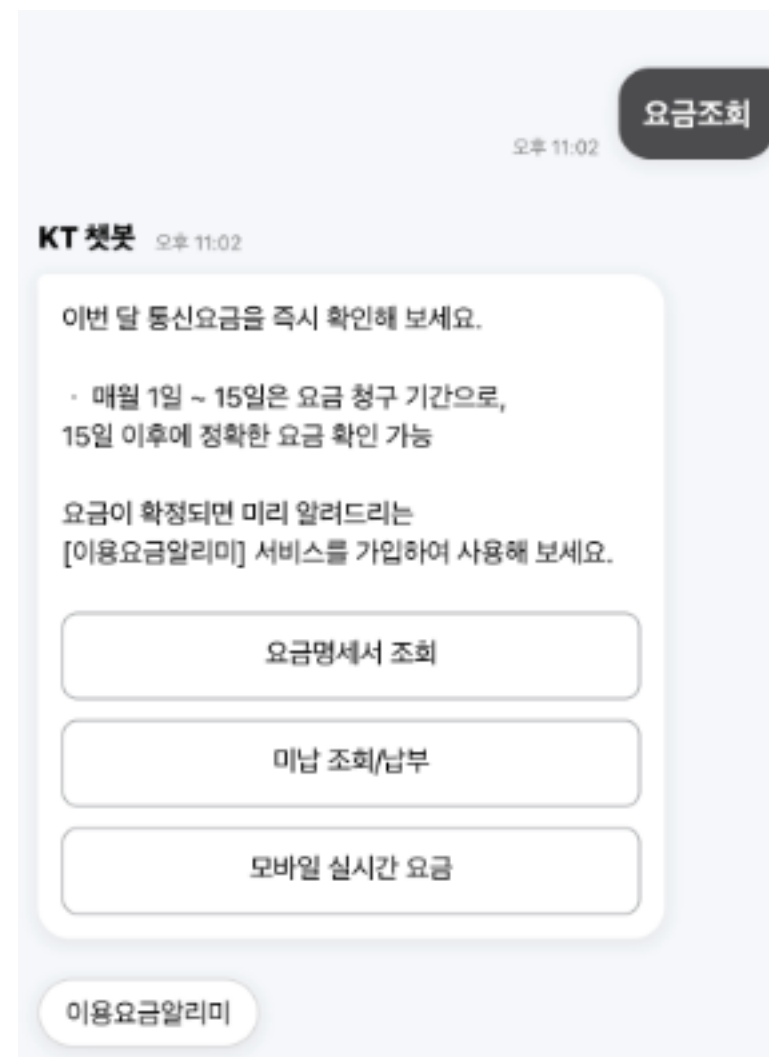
요금조회

오후 11:02

KT 챗봇 오후 11:02

이번 달 통신요금을 즉시 확인해 보세요.

· 매월 1일 ~ 15일은 요금 청구 기간으로, 15일 이후에 정확한 요금 확인 가능

요금이 확정되면 미리 알려드리는 [이용요금알리미] 서비스를 가입하여 사용해 보세요.

요금명세서 조회

미납 조회/납부

모바일 실시간 요금

이용요금알리미